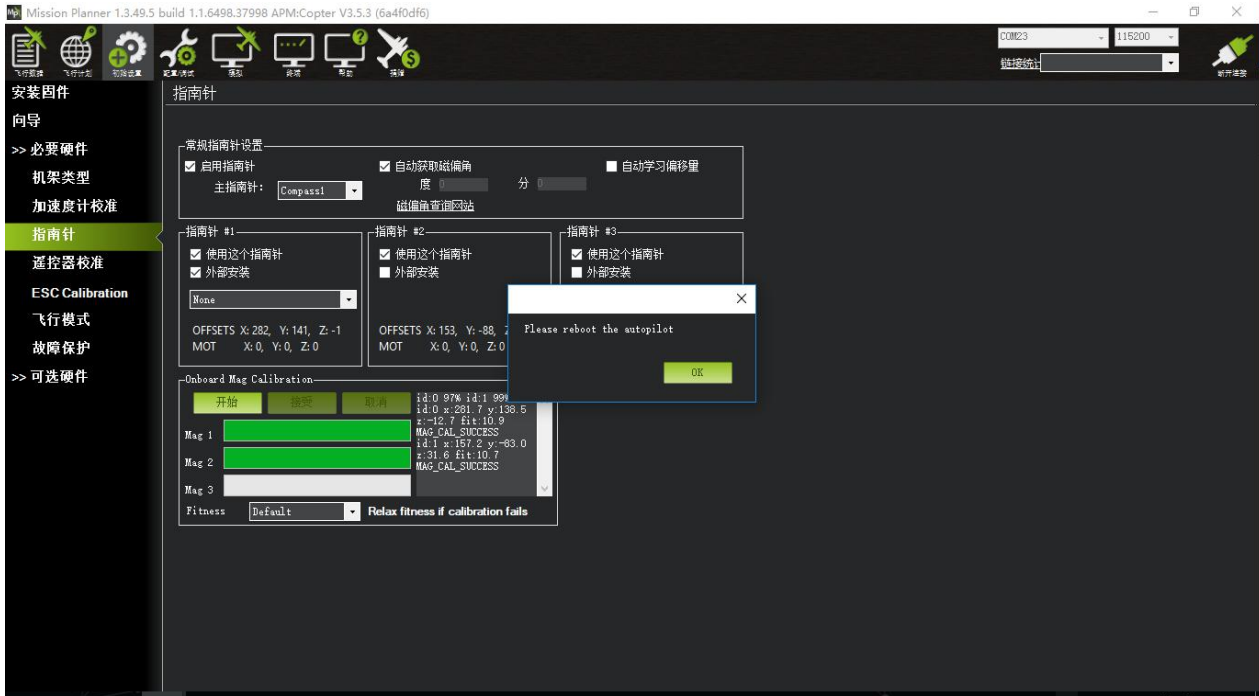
Mission Planner 1.3.49.5 build 1.1.6498.37998 APM:Copter V3.5.3 (6a4f0df6)

飞行数据 飞行计划 初始设置 配置/调试 模拟 终端 帮助 捐赠

COM23 115200
链接统计
断开连接

安装固件
向导
>> 必要硬件
机架类型
加速度计校准
指南针
遥控器校准
ESC Calibration
飞行模式
故障保护
>> 可选硬件

指南针

常规指南针设置
启用指南针
主指南针: Compass1
自动获取磁偏角
度 0
分 0
磁偏角查询网站
自动学习偏移量

指南针 #1
使用这个指南针
外部安装
None
OFFSETS X: 282, Y: 141, Z: -1
MOT X: 0, Y: 0, Z: 0

指南针 #2
使用这个指南针
外部安装
OFFSETS X: 153, Y: -88, Z
MOT X: 0, Y: 0, Z: 0

指南针 #3
使用这个指南针
外部安装

Please reboot the autopilot
OK

Onboard Mag Calibration
开始 接受 取消
Mag 1
Mag 2
Mag 3
Fitness Default
Relax fitness if calibration fails

id:0 97% id:1 99%
id:0 x:281.7 y:138.5
z:-12.7 fit:10.9
MAG_CAL_SUCCESS
id:1 x:157.2 y:-83.0
z:31.6 fit:10.7
MAG_CAL_SUCCESS